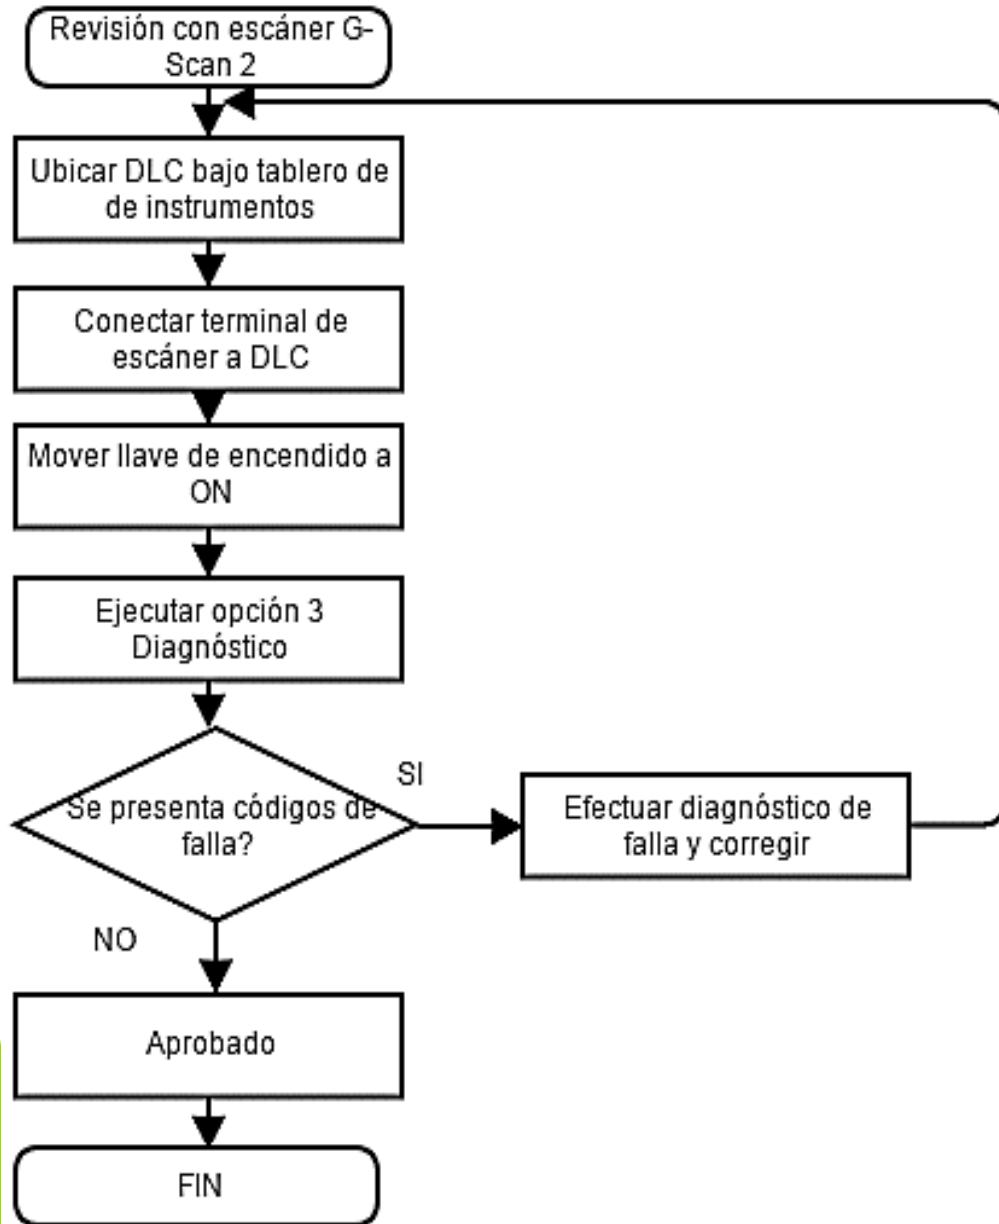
Revisión con escáner G-Scan 2

Ubicar DLC bajo tablero de de instrumentos

Conectar terminal de escáner a DLC

Mover llave de encendido a ON

Ejecutar opción 3 Diagnóstico

Se presenta códigos de falla?

SI

Efectuar diagnóstico de falla y corregir

NO

Aprobado

FIN